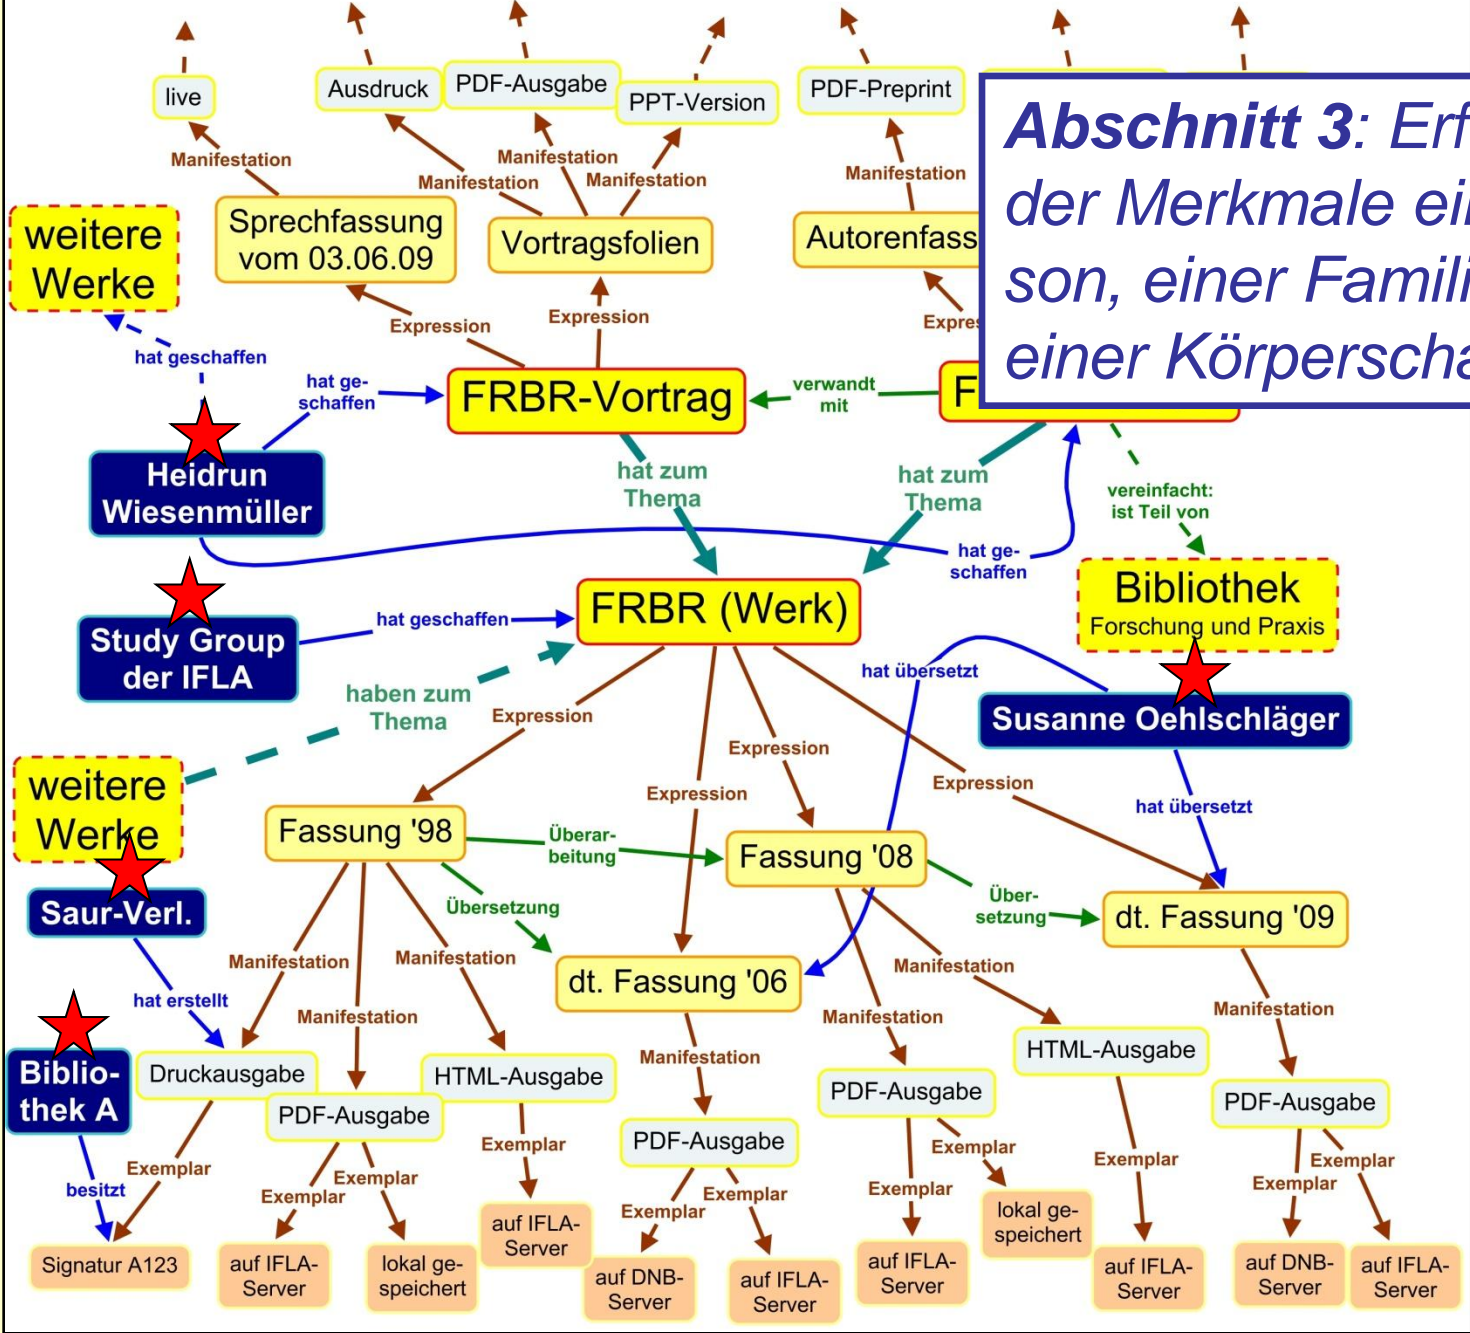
**Abschnitt 3**: Erf
der Merkmale ei
son, einer Famili
einer Körpersch

live
Ausdruck
PDF-Ausgabe
PPT-Version
PDF-Preprint
Manifestation
Manifestation
Manifestation
Manifestation
Manifestation
weitere Werke
Sprechfassung vom 03.06.09
Vortragsfolien
Autorenfass
Expression
Expression
Expres
hat geschaffen
hat geschaffen
FRBR-Vortrag
verwandt mit
F
Heidrun Wiesenmüller
hat zum Thema
hat zum Thema
vereinfacht: ist Teil von
hat geschaffen
Bibliothek
Forschung und Praxis
Study Group der IFLA
hat geschaffen
FRBR (Werk)
hat übersetzt
Susanne Oehlschläger
haben zum Thema
Expression
Expression
Expression
Expression
hat übersetzt
weitere Werke
Fassung '98
Überarbeitung
Fassung '08
Übersetzung
dt. Fassung '09
Saur-Verl.
Übersetzung
hat erstellt
Manifestation
Manifestation
dt. Fassung '06
Manifestation
Manifestation
Manifestation
Manifestation
Manifestation
HTML-Ausgabe
Biblio-thek A
Druckausgabe
HTML-Ausgabe
PDF-Ausgabe
PDF-Ausgabe
PDF-Ausgabe
PDF-Ausgabe
Exemplar
Exemplar
Exemplar
Exemplar
Exemplar
Exemplar
Exemplar
Exemplar
Exemplar
Exemplar
Exemplar
Exemplar
besitzt
Signatur A123
auf IFLA-Server
lokal gespeichert
auf IFLA-Server
auf DNB-Server
auf IFLA-Server
auf IFLA-Server
lokal gespeichert
auf IFLA-Server
auf DNB-Server
auf IFLA-Server